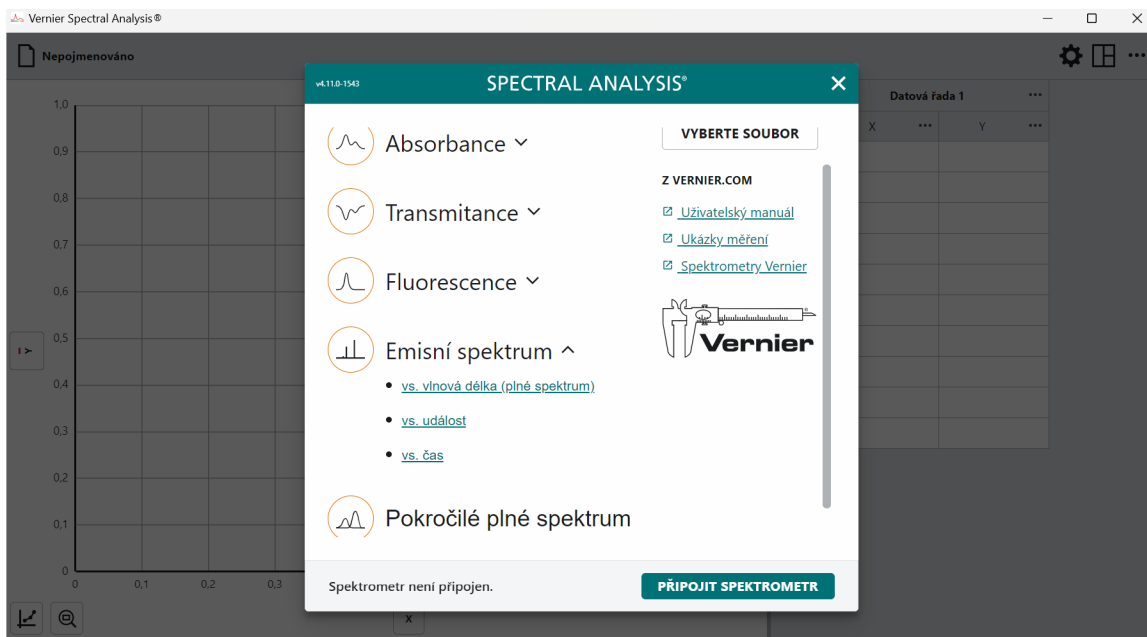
Vernier Spectral Analysis®

Nepojmenováno

1,0
0,9
0,8
0,7
0,6
0,5
0,4
0,3
0,2
0,1
0
0
0,1
0,2
0,3

x

Datová řada 1

| X | Y |
|---|---|

v4.11.0-1543

SPECTRAL ANALYSIS®

Absorbance

Transmitance

Fluorescence

Emisní spektrum

- vs. vlnová délka (plné spektrum)
- vs. událost
- vs. čas

Pokročilé plné spektrum

VYBERTE SOUBOR

Z VERNIER.COM

Uživatelský manuál

Ukázky měření

Spektrometry Vernier

Vernier

Spektrometr není připojen.

PŘIPOJIT SPEKTROMETR